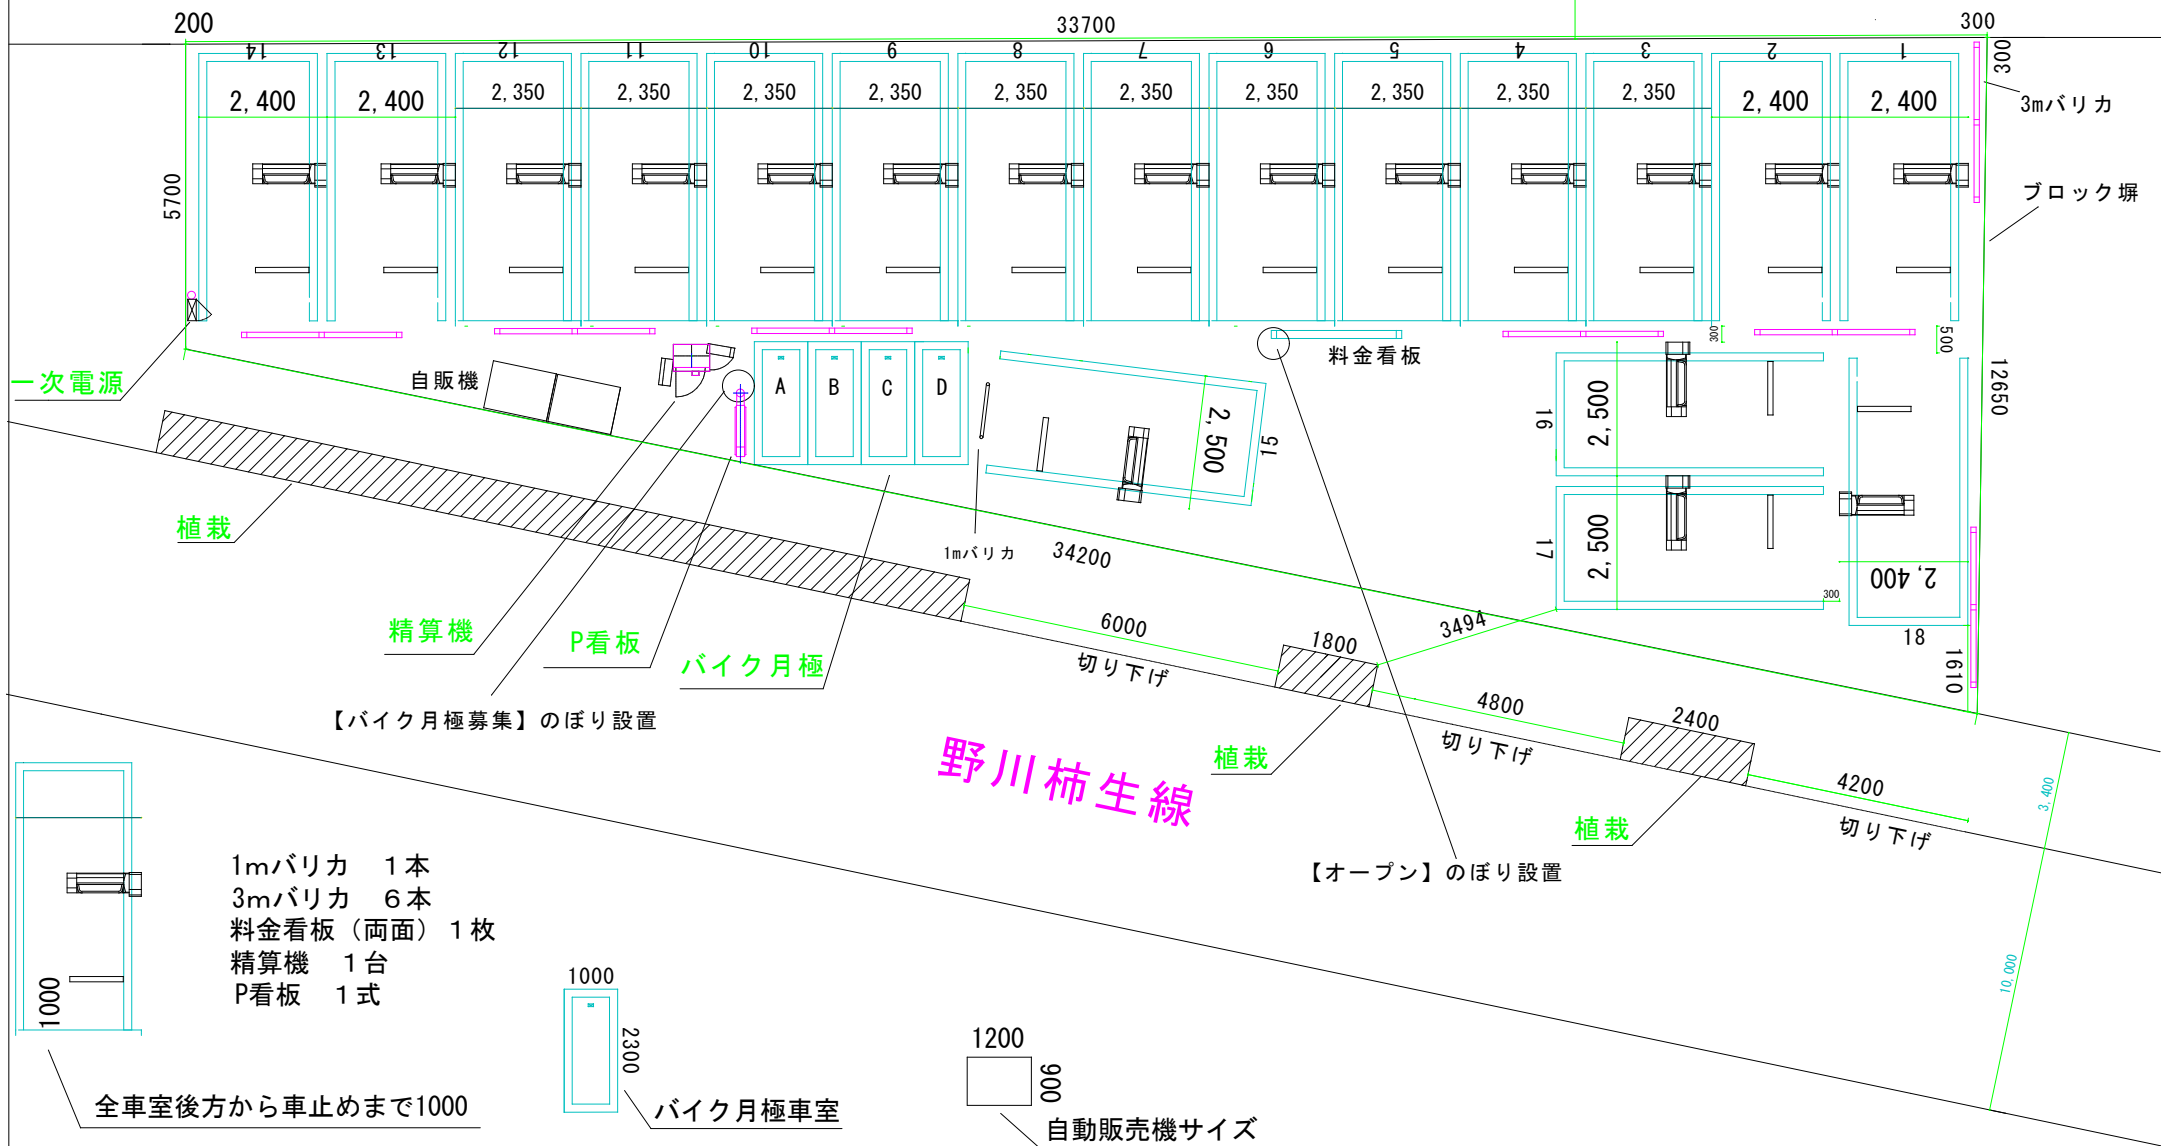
200
33700
300
14 13 12 11 10 9 8 7 6 5 4 3 2 1
2, 400 2, 400 2, 350 2, 350 2, 350 2, 350 2, 350 2, 350 2, 350 2, 350 2, 350 2, 350 2, 400 2, 400
300
3mバリカ
5700
ブロック塀
一次電源
自販機
A B C D
料金看板
300
500
12650
2, 500
15
16
2, 500
17
2, 500
2, 400
植栽
1mバリカ
34200
300
18
1610
精算機
P看板
バイク月極
6000
1800
3494
切り下げ
4800
2400
【バイク月極募集】のぼり設置
野川柿生線
植栽
切り下げ
4200
植栽
切り下げ
3, 400
【オープン】のぼり設置
1mバリカ　1本
3mバリカ　6本
料金看板（両面）1枚
精算機　1台
P看板　1式
10, 000
1000
1000
2300
1200
900
全車室後方から車止めまで1000
バイク月極車室
自動販売機サイズ